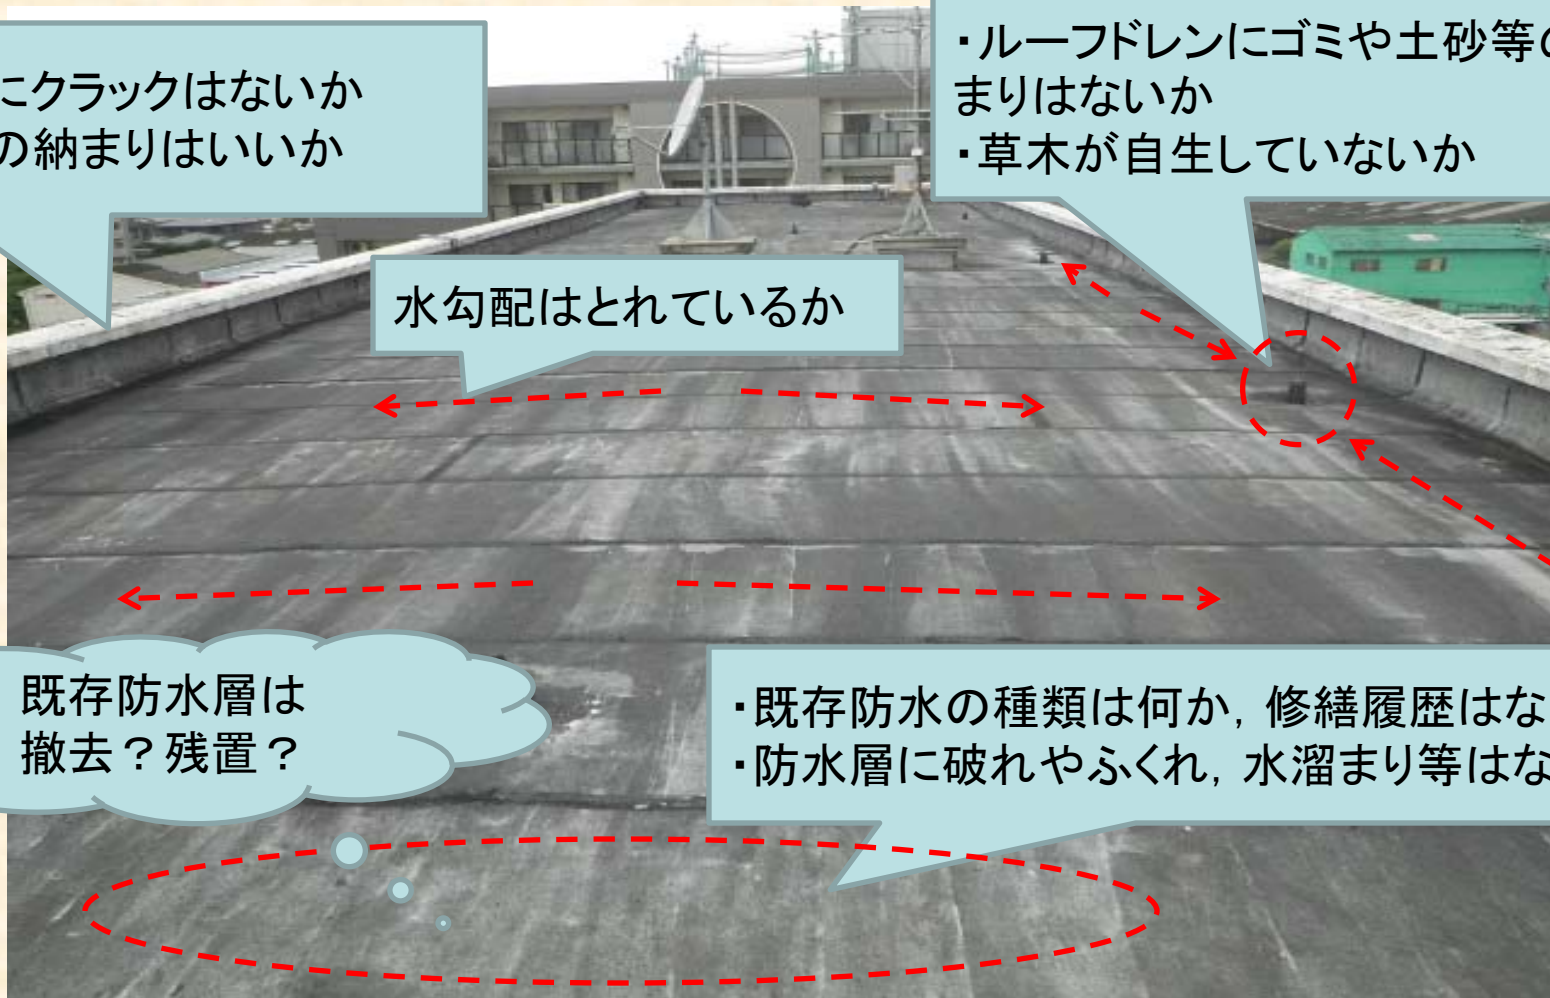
こクラックはないか
の納まりはいいか

・ルーフドレンにゴミや土砂等の
まりはないか
・草木が自生していないか

水勾配はとれているか

既存防水層は
撤去？残置？

・既存防水の種類は何か，修繕履歴はな
・防水層に破れやふくれ，水溜まり等はな